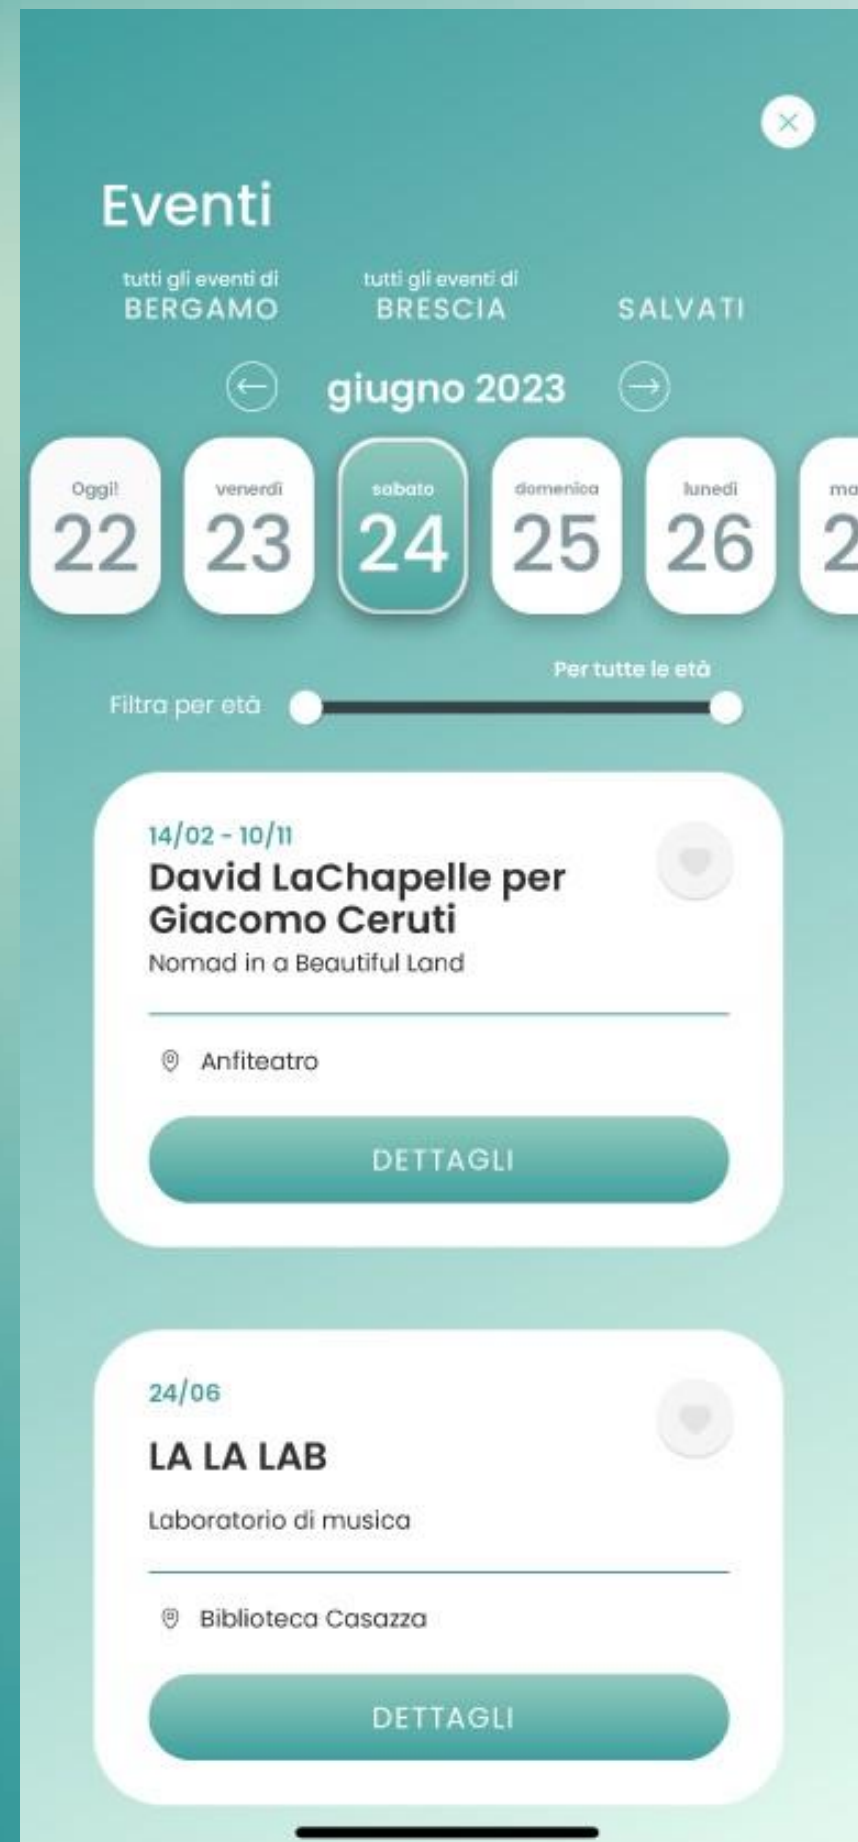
Eventi

tutti gli eventi di
BERGAMO

tutti gli eventi di
BRESCIA

SALVATI

giugno 2023

Oggi!
22

venerdì
23

sabato
24

domenica
25

lunedì
26

ma
2

Per tutte le età

Filtra per età

14/02 - 10/11
David LaChapelle per Giacomo Ceruti
Nomad in a Beautiful Land

Anfiteatro

DETTAGLI

24/06
LA LA LAB
Laboratorio di musica

Biblioteca Casazza

DETTAGLI